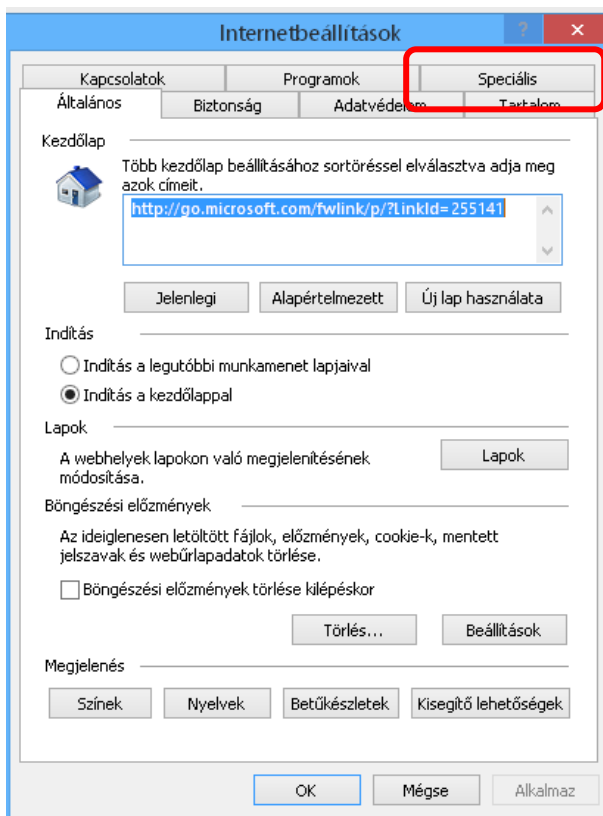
Internetbeállítások

?

Kapcsolatok

Programok

Speciális

Általános

Biztonság

Adatvédelem

Tartalom

Kezdőlap

Több kezdőlap beállításához sortöréssel elválasztva adja meg azok címeit.

http://go.microsoft.com/fwlink/p/?LinkId=255141

Jelenlegi

Alapértelmezett

Új lap használata

Indítás

Indítás a legutóbbi munkamenet lapjaival

Indítás a kezdőlappal

Lapok

A webhelyek lapokon való megjelenítésének módosítása.

Lapok

Böngészési előzmények

Az ideiglenesen letöltött fájlok, előzmények, cookie-k, mentett jelszavak és webűrlapadatok törlése.

Böngészési előzmények törlése kilépéskor

Törlés...

Beállítások

Megjelenés

Színek

Nyelvek

Betűkészletek

Kisegítő lehetőségek

OK

Mégse

Alkalmaz